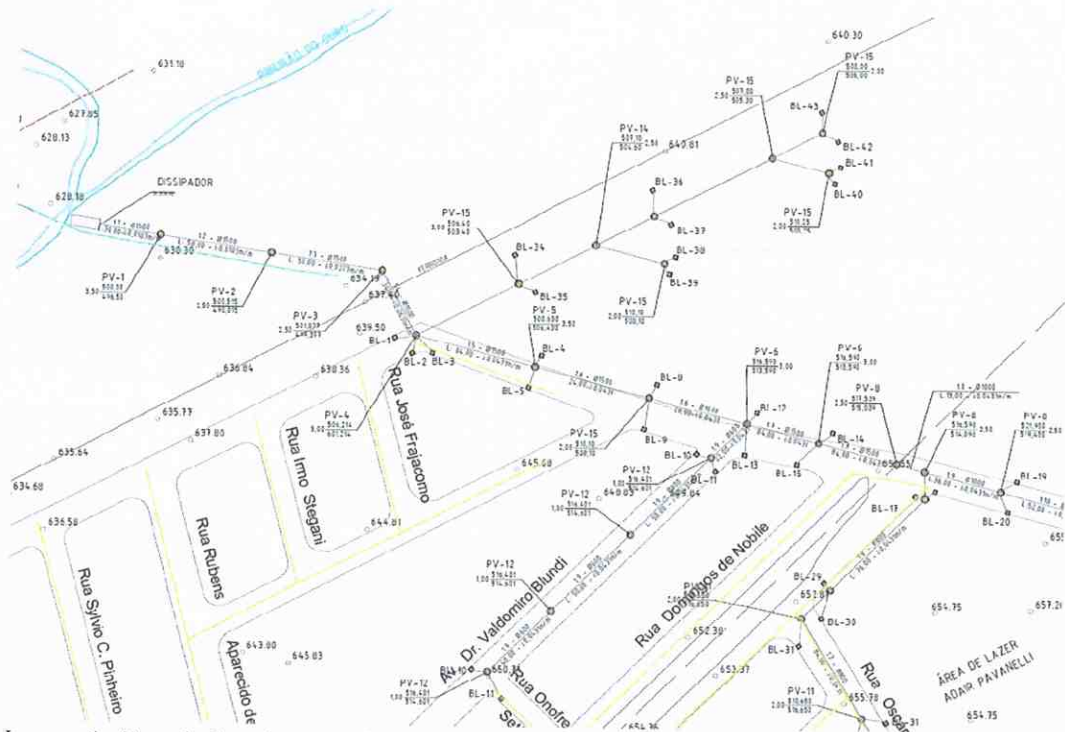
631.10
627.85
628.13
628.18
DISSIPADOR
630.30
PV-1
PV-2
PV-3
634.19
637.45
639.50
BL-1
BL-2
BL-3
PV-4
636.84
638.36
635.77
637.80
635.64
634.68
636.58
Rua José Frajacomo
Rua Irmo Stegani
Rua Rubens
Rua Sylvio C. Pinheiro
Aparecido de
643.00
645.83
644.81
645.68
PV-15
BL-34
BL-35
PV-14
640.81
BL-36
BL-37
BL-38
BL-39
PV-15
640.30
PV-15
PV-15
BL-43
BL-42
BL-41
BL-40
PV-15
PV-5
BL-4
BL-5
BL-8
BL-9
PV-15
BL-10
BL-11
PV-12
649.09
649.04
PV-12
PV-6
BL-12
BL-13
BL-15
PV-6
BL-14
PV-8
PV-8
PV-8
BL-19
BL-20
BL-17
650.55
Rua Domingos de Nobile
Av. Dr. Valdomiro Blundi
PV-12
PV-12
650.31
BL-11
Rua Onofre
BL-29
652.81
BL-30
BL-31
652.30
653.37
PV-11
655.78
Rua Osc
654.75
657.21
ÁREA DE LAZER
ADAIR PAVANELLI
654.75